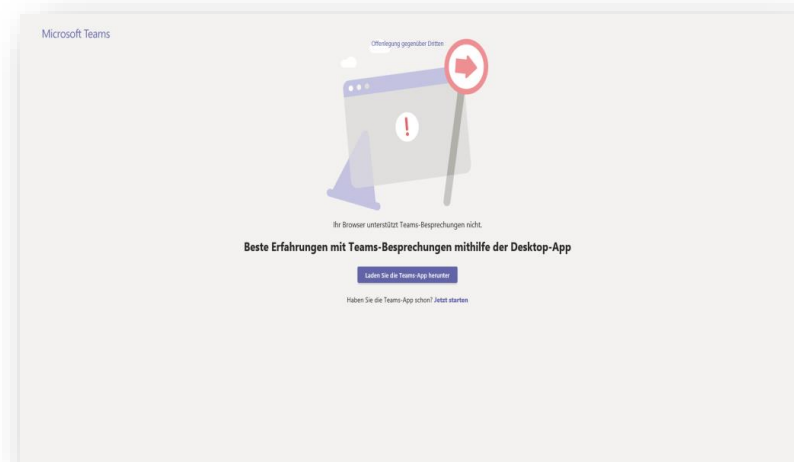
Microsoft Teams

Offenlegung gegenüber Dritten

Ihr Browser unterstützt Teams-Besprechungen nicht.

Beste Erfahrungen mit Teams-Besprechungen mithilfe der Desktop-App

Laden Sie die Teams-App herunter

Haben Sie die Teams-App schon? Jetzt starten